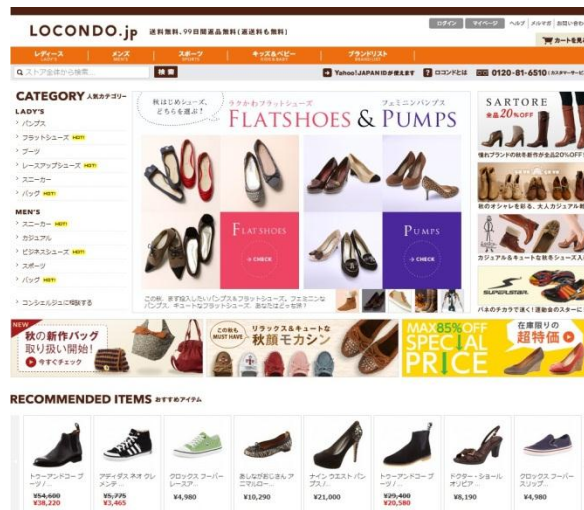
LOCONDO.jp 送料無料、99日間返品無料(返送料も無料)

ログイン マイページ ヘルプ メルマガ

カートを見る

レディース LADY'S
メンズ MEN'S
スポーツ SPORTS
キッズ&ベビー KIDS & BABY
ブランドリスト BRAND LIST

ストア全体から検索
検索

Yahoo! JAPAN IDが使えます
ロコンドとは
0120-81-6510

CATEGORY 人気カテゴリー

LADY'S
パンプス
フラットシューズ HOT!
ブーツ
レースアップシューズ HOT!
スニーカー
バッグ HOT!

MEN'S
スニーカー HOT!
カジュアル
ビジネスシューズ HOT!
スポーツ
バッグ HOT!

コンシェルジュに相談する

秋はじめシューズ、どちらを選ぶ?
ラクチンかわいいフラットシューズ
フェミニンパンプス
FLATSHOES & PUMPS

FLATSHOES
CHECK
PUMPS
CHECK

この秋、まず投入したいパンプス&フラットシューズ。フェミニンなパンプス、キュートなフラットシューズ、あなたはどっち派?

SARTORE
全品20%OFF
憧れブランドの秋冬新作は全品20%OFF!
秋のオシャレを彩る、大人カジュアル

カジュアル&キュートな秋冬シューズ

SUPERSTAR
パルのチカラで強く!運動会のスターに

NEW
秋の新作バッグ
取り扱い開始!
すぐチェック

この秋もMUST HAVE
リラックス&キュートな
秋鹿モカシン

MAX 85% OFF
SPECIAL PRICE

在庫限りの
超特価

RECOMMENDED ITEMS おすすめアイテム

トゥーアンドロープ ブーツ/...
¥54,600
¥38,220

アディダス ネオ クレメンテ...
¥5,775
¥3,465

クロックス フーバー レースア...
¥4,980

あしながおじさん アニマルロー...
¥10,290

ナイン ウエスト パンプス/...
¥21,000

トゥーアンドロープ ブーツ/...
¥29,400
¥20,580

ドクター・ショール オリビア...
¥8,190

クロックス フーバー スリップ...
¥4,980